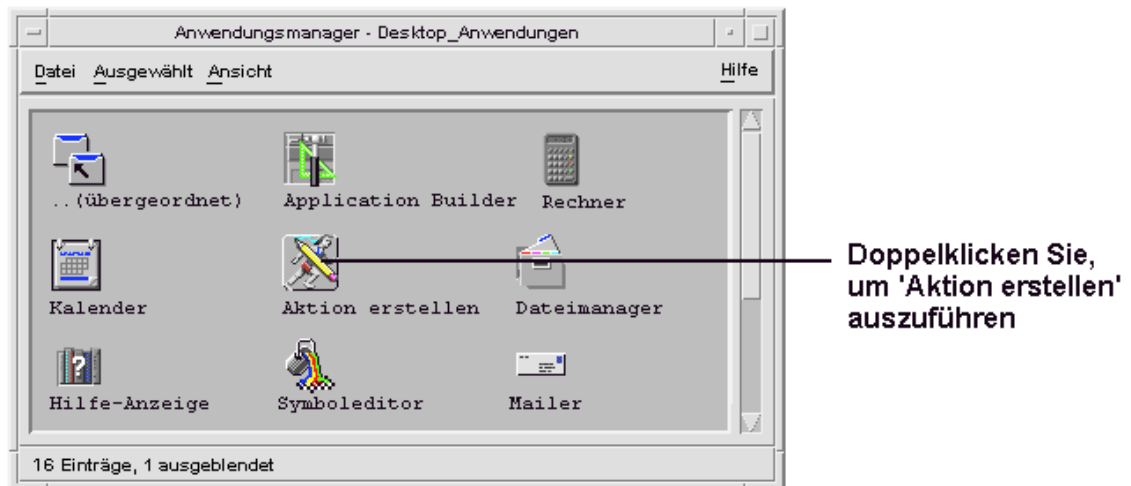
Anwendungsmanager - Desktop_Anwendungen

Datei Ausgewählt Ansicht Hilfe

..(übergeordnet)
Application Builder
Rechner
Kalender
Aktion erstellen
Dateimanager
Hilfe-Anzeige
Symboleditor
Mailer

16 Einträge, 1 ausgeblendet

Doppelklicken Sie, um 'Aktion erstellen' auszuführen